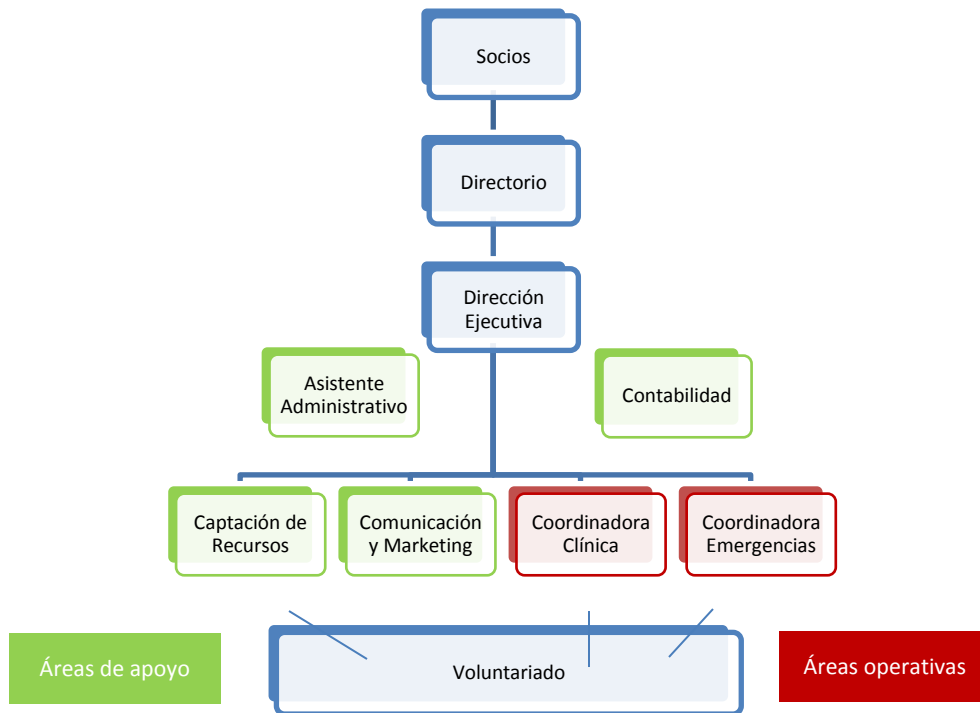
Socios

Directorio

Dirección Ejecutiva

Asistente Administrativo

Contabilidad

Captación de Recursos

Comunicación y Marketing

Coordinadora Clínica

Coordinadora Emergencias

Áreas de apoyo

Voluntariado

Áreas operativas